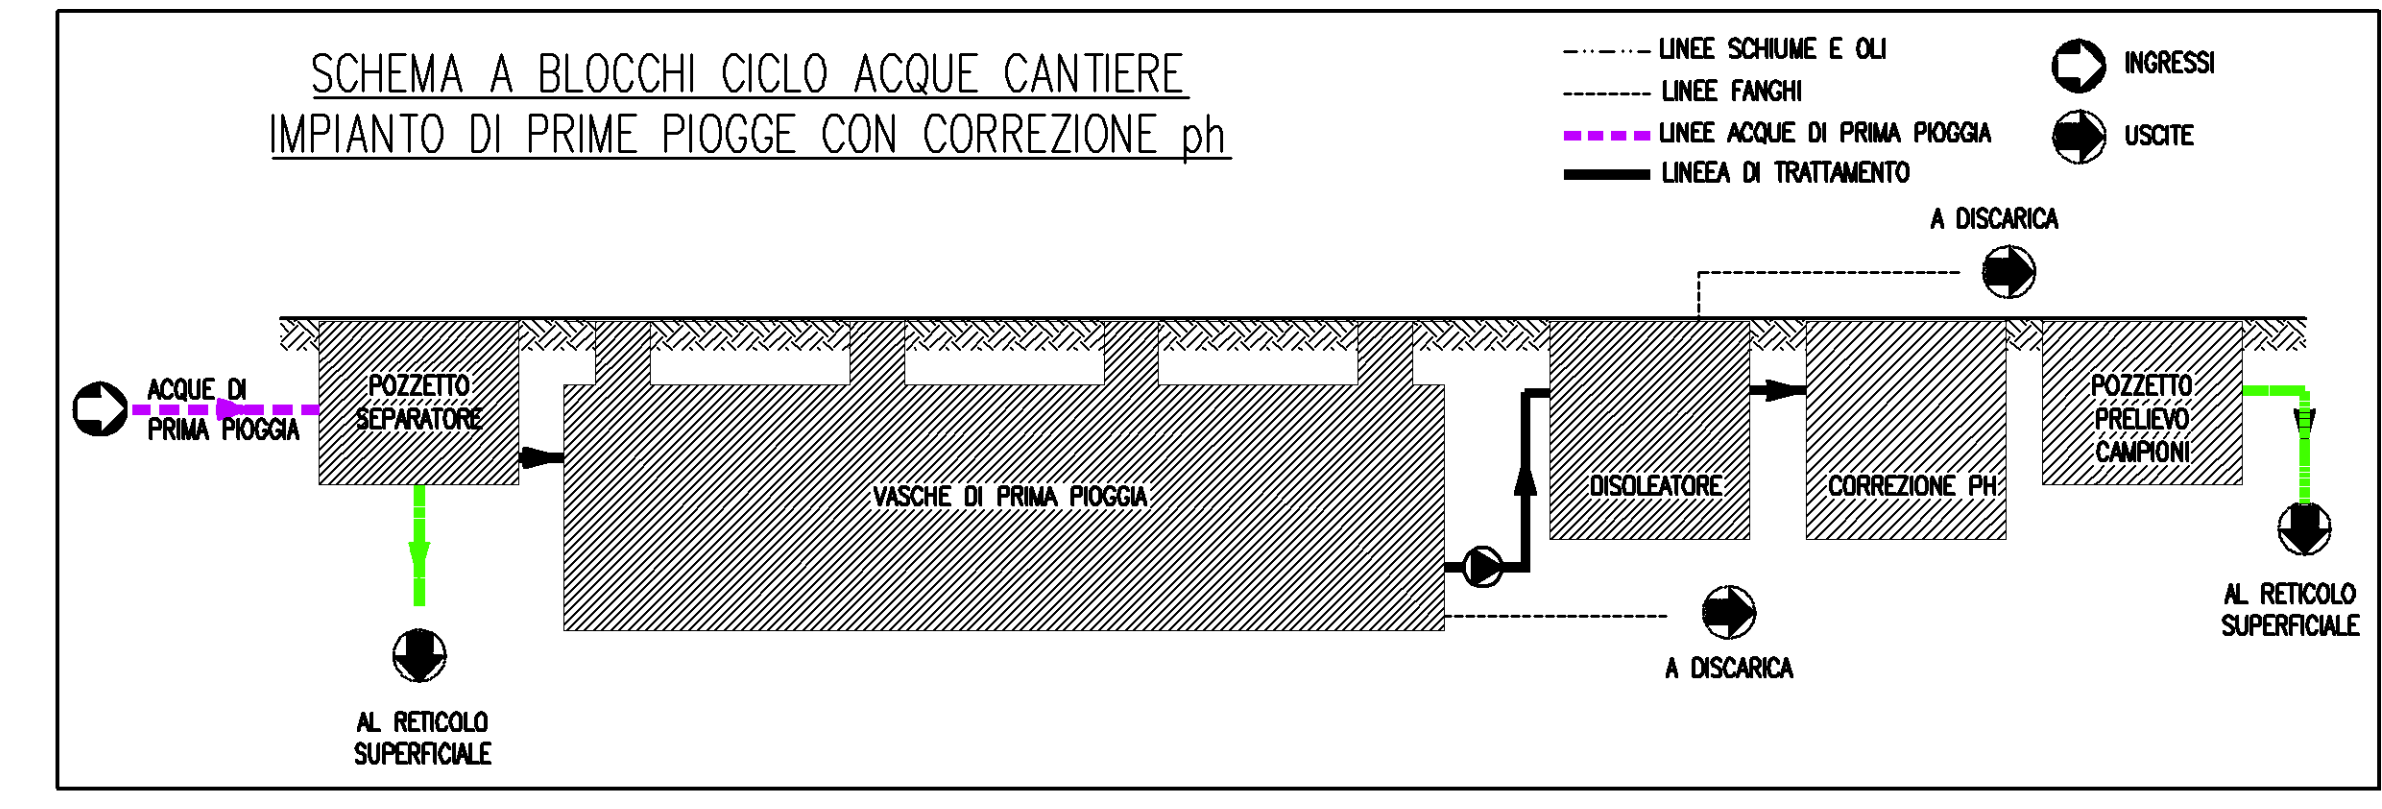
SCHEMA A BLOCCHI CICLO ACQUE CANTIERE
IMPIANTO DI PRIME PIOGGE CON CORREZIONE ph

LINEE SCHIUME E OLI
LINEE FANGHI
LINEE ACQUE DI PRIMA PIOGGIA
LINEEA DI TRATTAMENTO

INGRESSI
USCITE

A DISCARICA

ACQUE DI PRIMA PIOGGIA

POZZETTO SEPARATORE

VASCHE DI PRIMA PIOGGIA

DISOLEATORE

CORREZIONE PH

POZZETTO PRELIEVO CAMPIONI

AL RETICOLO SUPERFICIALE

A DISCARICA

AL RETICOLO SUPERFICIALE